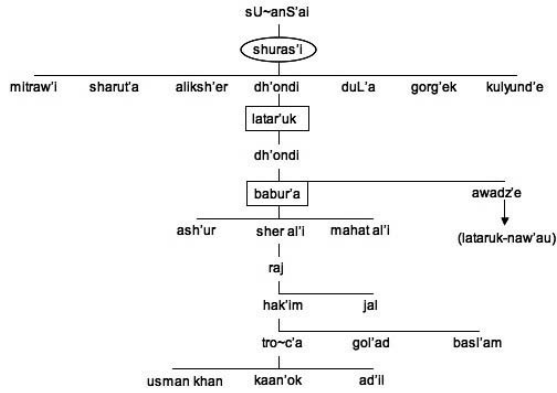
sU~anS'ai

shuras'i

mitraw'i sharut'a alikshʹer dh'ondi duL'a gorg'ek kulyund'e

latar'uk

dh'ondi

babur'a awadz'e

(lataruk-naw'au)

ash'ur sher al'i mahat al'i

raj

hak'im jal

tro~c'a gol'ad basl'am

usman khan kaan'ok ad'il